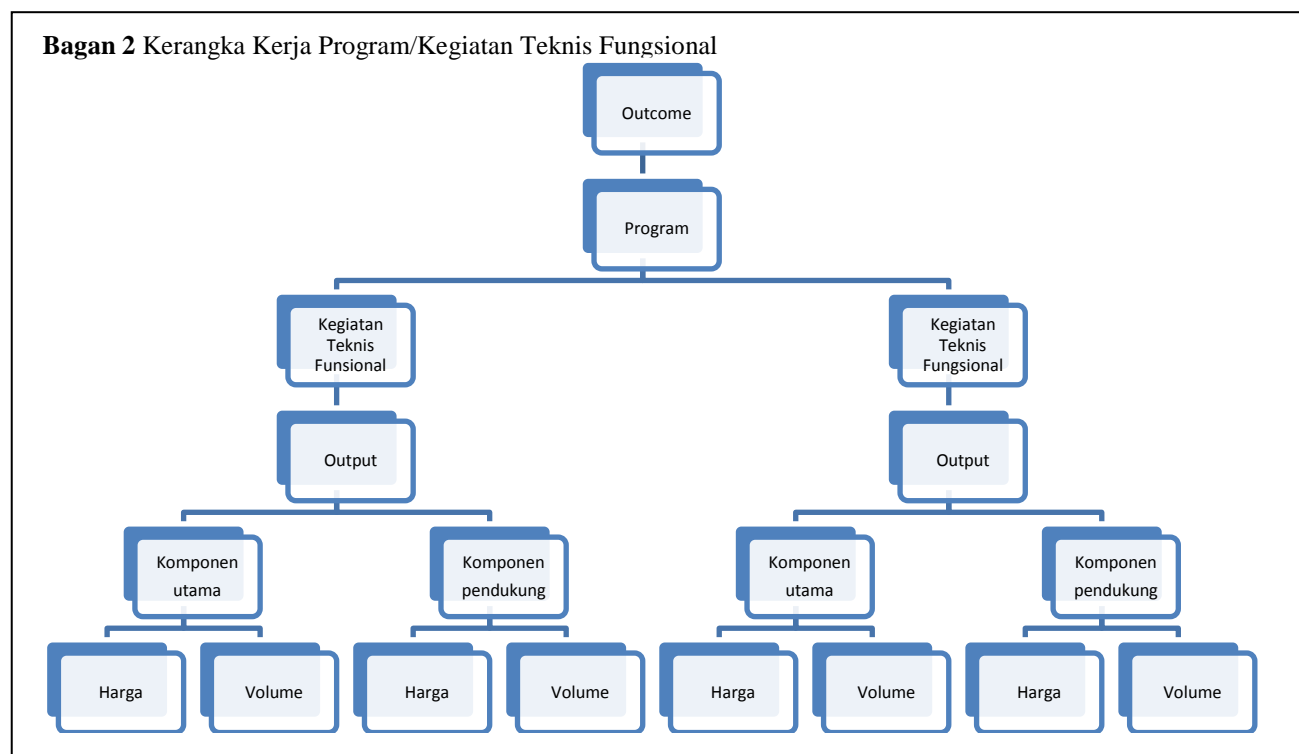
**Bagan 2** Kerangka Kerja Program/Kegiatan Teknis Fungsional

Outcome

Program

Kegiatan Teknis Funsional

Output

Komponen utama

Harga

Volume

Komponen pendukung

Harga

Volume

Kegiatan Teknis Fungsional

Output

Komponen utama

Harga

Volume

Komponen pendukung

Harga

Volume